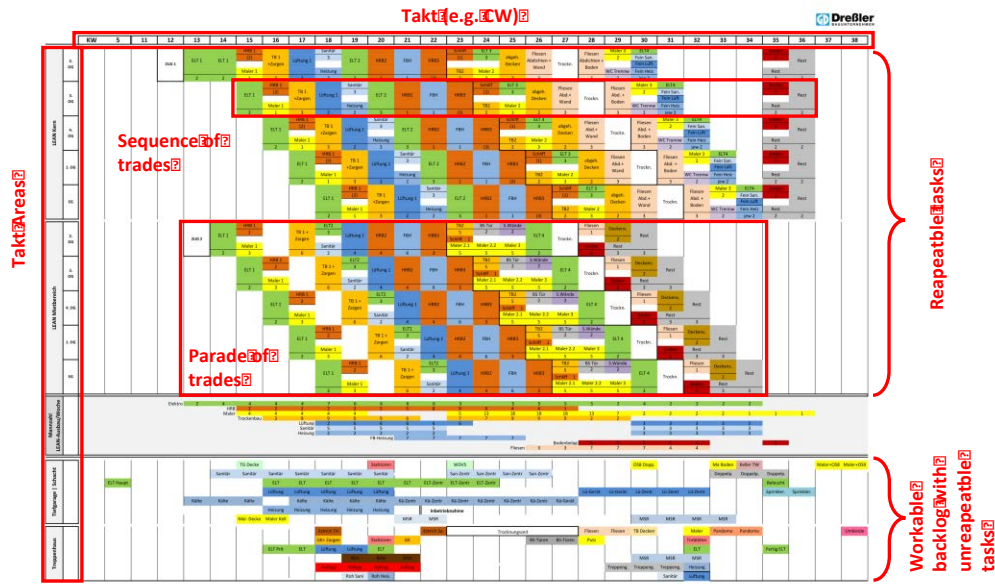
Takt (e.g. CW)

Dreßler BAUUNTERNEHMEN

| KW | 5 | 11 | 12 | 13 | 14 | 15 | 16 | 17 | 18 | 19 | 20 | 21 | 22 | 23 | 24 | 25 | 26 | 27 | 28 | 29 | 30 | 31 | 32 | 33 | 34 | 35 | 36 | 37 | 38 |
|---|---|---|---|---|---|---|---|---|---|---|---|---|---|---|---|---|---|---|---|---|---|---|---|---|---|---|---|---|---|

Takt Areas

Sequence of trades

Parade of trades

Reapeatble tasks

Workable backlog with unreapeatble tasks

LEAN Kern

LEAN Mieterbereich

Restarbeiten LEAN-Ausbau/Woche

Tiefgarage / Schacht

Treppenhaus

ELT 1 ELT 2 TR 1 + Zargen Lüftung 1 Lüftung 2 Sanitär Heizung Maler 1 Maler 2 HRB 1 HRB 2 FBH Trockn. Fliesen Abd. + Wand Fliesen Abd. + Boden WC Trennw. Fein San. Fein Luft Fein Hzg. Rest ELT 4 abgeh. Decken Decken Schrift TB2 Maler 2.1 Maler 2.2 Maler 3 S.Wände Bt.Tür

Elektro Maler Trockenbau Lüftung Sanitär Heizung FB-Heizung Bodenbelag Fliesen

TG-Decke Sanitär ELT Lüftung Kälte Heizung WDVS San Zentr Kä Zentr ELT Zentr Lu Zentr MSR ELT Haupt Inbetriebnahme OSB Dopp. Ma Boden Boden TW Dispergier. Trappen. Belouchr. Maler+OSB Sprinkler

Estrich TH Stahlstur Zargen ELT Prüf Trocknungszeit Fliesen Sanitär Putz Bit Türen TB Decken Maler Pandome Trappenng. Fertig ELT Umbauten Rah Sam Boh Heiz.